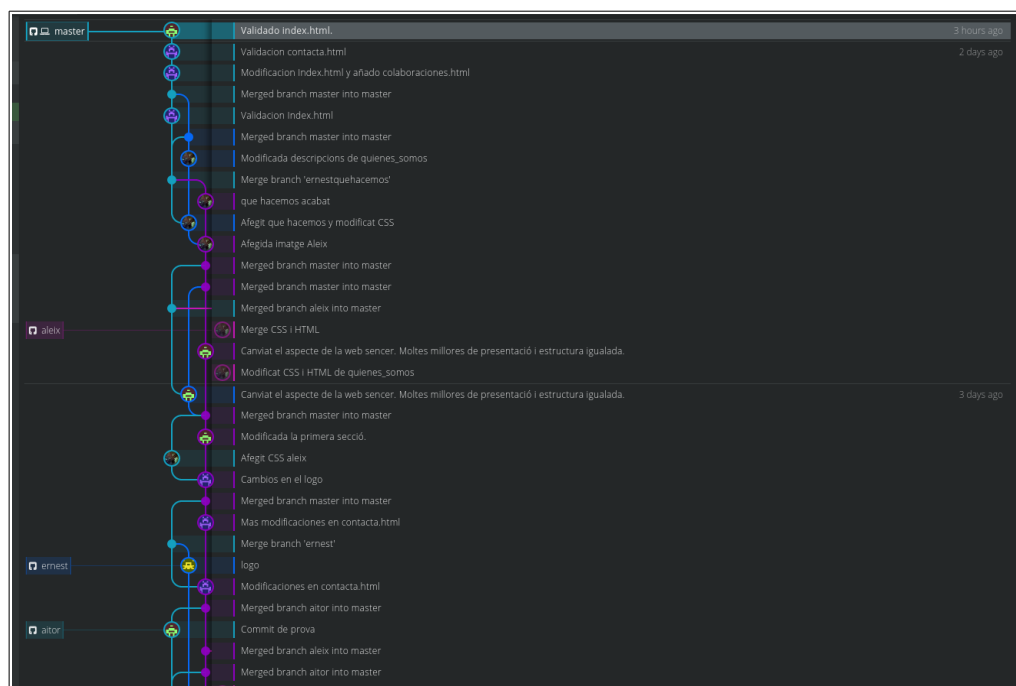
master
Validado index.html.
3 hours ago
Validacion contacta.html
2 days ago
Modificacion Index.html y añado colaboraciones.html
Merged branch master into master
Validacion Index.html
Merged branch master into master
Modificada descripcions de quienes_somos
Merge branch 'ernestquehacemos'
que hacemos acabat
Afegit que hacemos y modificat CSS
Afegida imatge Aleix
Merged branch master into master
Merged branch master into master
Merged branch aleix into master
aleix
Merge CSS i HTML
Canviat el aspecte de la web sencer. Moltes millores de presentació i estructura igualada.
Modificat CSS i HTML de quienes_somos
Canviat el aspecte de la web sencer. Moltes millores de presentació i estructura igualada.
3 days ago
Merged branch master into master
Modificada la primera secció.
Afegit CSS aleix
Cambios en el logo
Merged branch master into master
Mas modificaciones en contacta.html
Merge branch 'ernest'
ernest
logo
Modificaciones en contacta.html
Merged branch aitor into master
aitor
Commit de prova
Merged branch aleix into master
Merged branch aitor into master